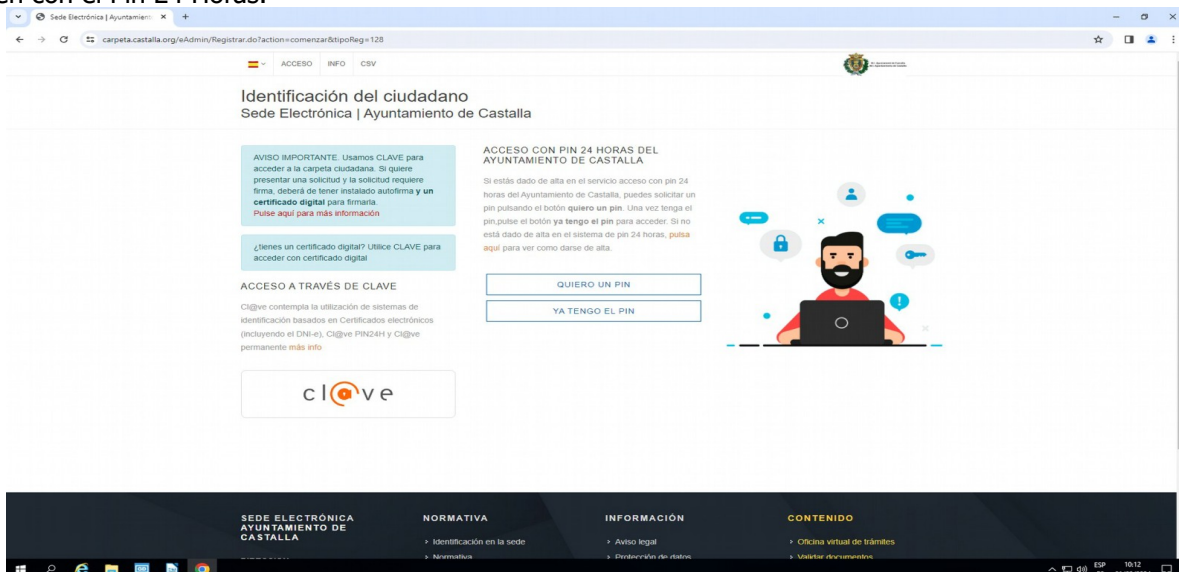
on con el Pin 24 Horas.

Sede Electrónica | Ayuntamien ×

carpeta.castalla.org/eAdmin/Registrar.do?action=comenzar&tipoReg=128

ACCESO INFO CSV

Identificación del ciudadano
Sede Electrónica | Ayuntamiento de Castalla

AVISO IMPORTANTE. Usamos CLAVE para acceder a la carpeta ciudadana. Si quiere presentar una solicitud y la solicitud requiere firma, deberá de tener instalado autofirma **y un certificado digital** para firmarla.
Pulse aquí para más información

¿tienes un certificado digital? Utilice CLAVE para acceder con certificado digital

ACCESO A TRAVÉS DE CLAVE

Cl@ve contempla la utilización de sistemas de identificación basados en Certificados electrónicos (incluyendo el DNI-e), Cl@ve PIN24H y Cl@ve permanente más info

cl@ve

ACCESO CON PIN 24 HORAS DEL AYUNTAMIENTO DE CASTALLA

Si estás dado de alta en el servicio acceso con pin 24 horas del Ayuntamiento de Castalla, puedes solicitar un pin pulsando el botón **quiero un pin**. Una vez tenga el pin,pulse el botón **ya tengo el pin** para acceder. Si no está dado de alta en el sistema de pin 24 horas, pulsa aquí para ver como darse de alta.

QUIERO UN PIN

YA TENGO EL PIN

SEDE ELECTRÓNICA AYUNTAMIENTO DE CASTALLA

NORMATIVA
› Identificación en la sede
› Normativa

INFORMACIÓN
› Aviso legal
› Protección de datos

CONTENIDO
› Oficina virtual de trámites
› Validar documentos

ESP 10:12